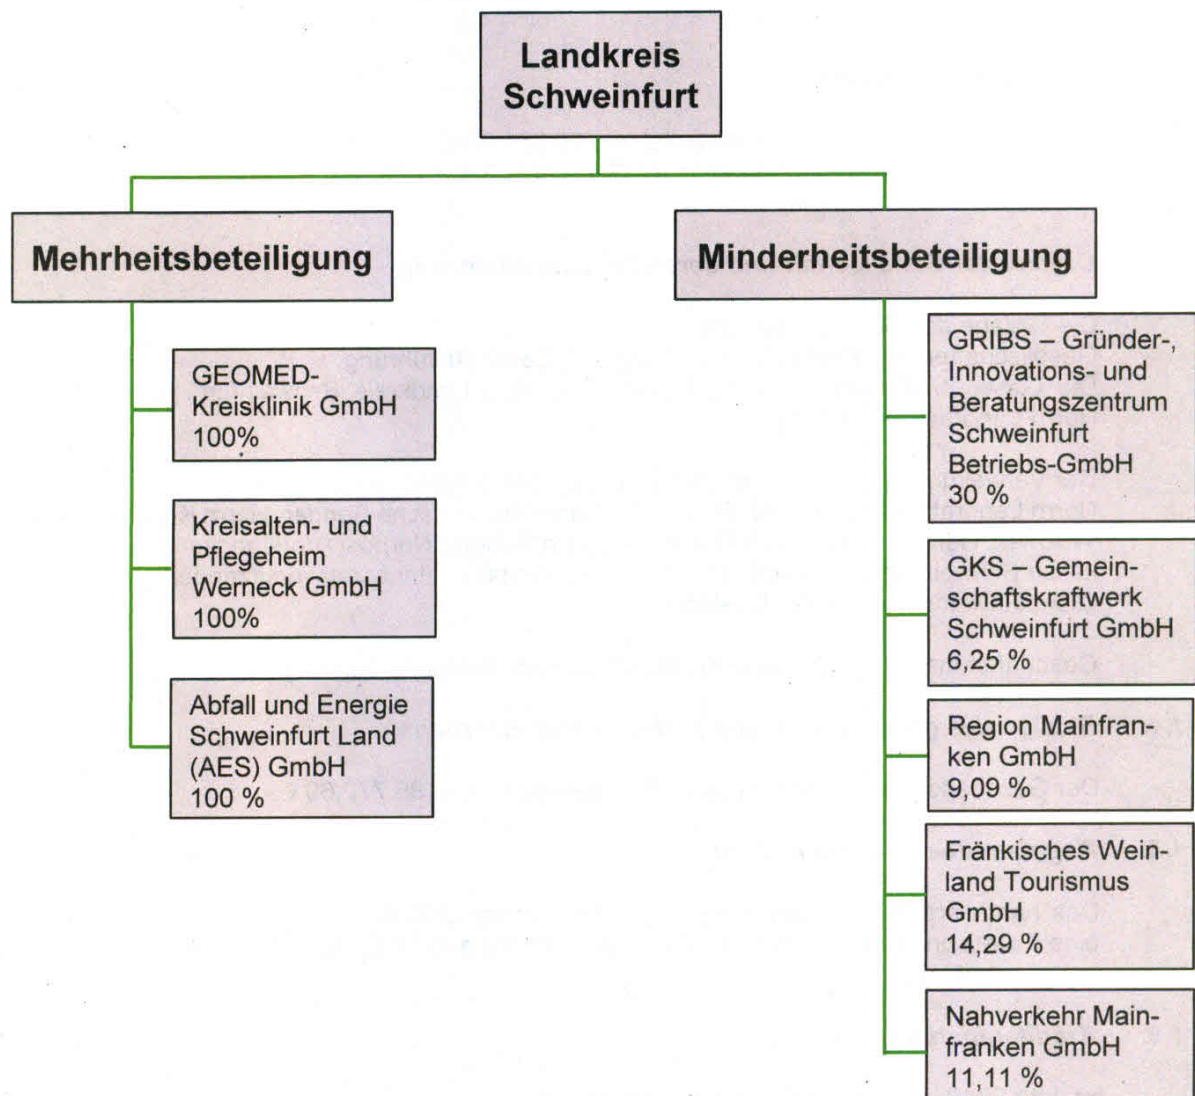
Landkreis Schweinfurt

Mehrheitsbeteiligung

GEOMED-Kreisklinik GmbH 100%

Kreisalten- und Pflegeheim Werneck GmbH 100%

Abfall und Energie Schweinfurt Land (AES) GmbH 100 %

Minderheitsbeteiligung

GRIBS – Gründer-, Innovations- und Beratungszentrum Schweinfurt Betriebs-GmbH 30 %

GKS – Gemeinschaftskraftwerk Schweinfurt GmbH 6,25 %

Region Mainfranken GmbH 9,09 %

Fränkisches Weinland Tourismus GmbH 14,29 %

Nahverkehr Mainfranken GmbH 11,11 %